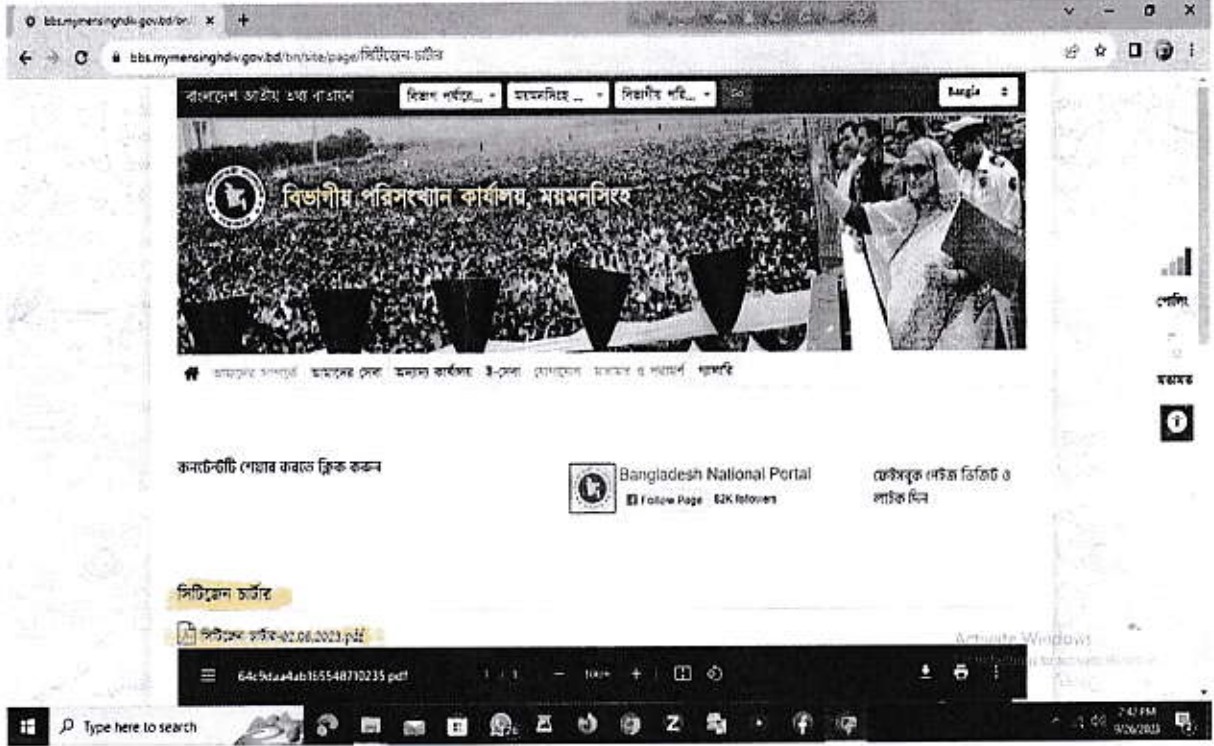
bbs.mymensinghdiv.gov.bd/bn/ ×

bbs.mymensinghdiv.gov.bd/bn/site/page/সিটিজেন-চার্টার

বাংলাদেশ জাতীয় তথ্য বাতায়ন বিভাগ পর্যায়ে... মমনসিংহ ... বিভাগীয় পরি... Bangla

বিভাগীয় পরিসংখ্যান কার্যালয়, ময়মনসিংহ

আমাদের সম্পর্কে আমাদের সেবা অন্যান্য কার্যালয় ই-সেবা যোগাযোগ মতামত ও পরামর্শ গ্যালারি

পোলিং

মতামত

কনটেন্টটি শেয়ার করতে ক্লিক করুন

Bangladesh National Portal
Follow Page 62K followers

ফেইসবুক পেইজ ভিজিট ও লাইক দিন

সিটিজেন চার্টার

সিটিজেন চার্টার-02.08.2023.pdf

64c9daa4ab165548710235.pdf 1 / 1 100% +

Activate Windows

Type here to search

2:42 PM 9/26/2023